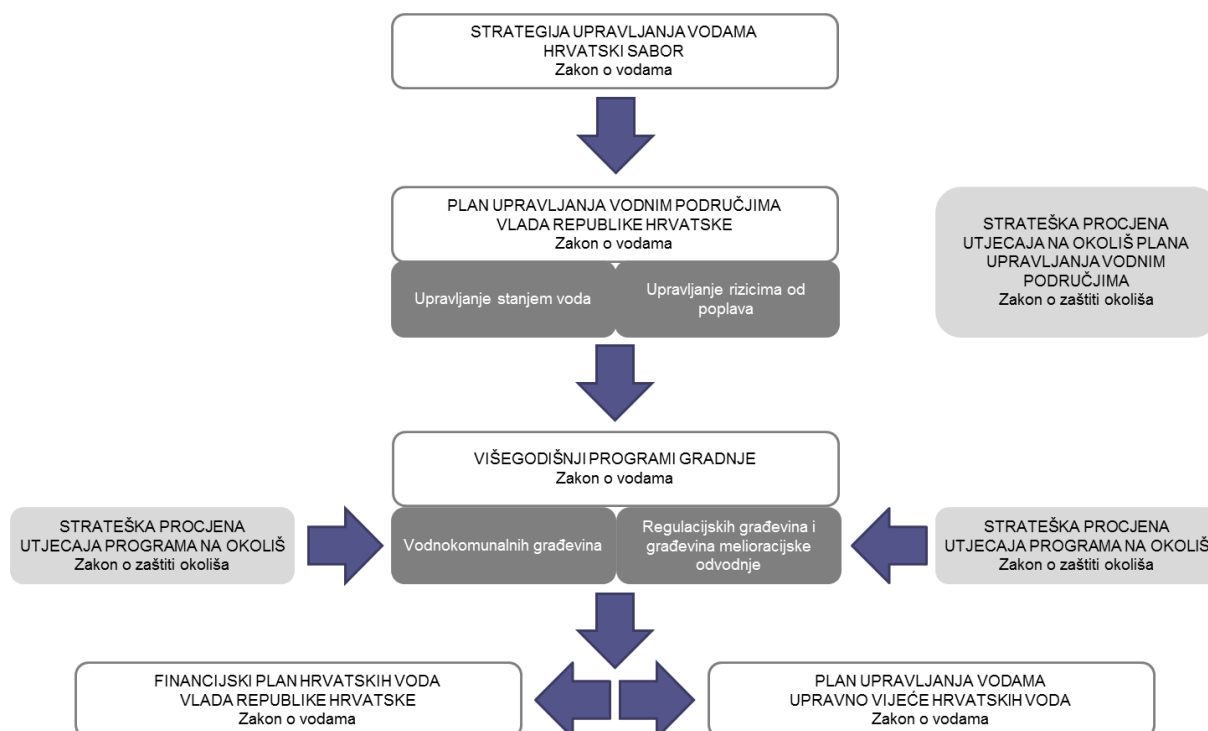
STRATEGIJA UPRAVLJANJA VODAMA
HRVATSKI SABOR
Zakon o vodama

PLAN UPRAVLJANJA VODNIM PODRUČJIMA
VLADA REPUBLIKE HRVATSKE
Zakon o vodama

Upravljanje stanjem voda

Upravljanje rizicima od poplava

STRATEŠKA PROCJENA UTJECAJA NA OKOLIŠ PLANA UPRAVLJANJA VODNIM PODRUČJIMA
Zakon o zaštiti okoliša

VIŠEGODIŠNJI PROGRAMI GRADNJE
Zakon o vodama

STRATEŠKA PROCJENA UTJECAJA PROGRAMA NA OKOLIŠ
Zakon o zaštiti okoliša

Vodnokomunalnih građevina

Regulacijskih građevina i građevina melioracijske odvodnje

STRATEŠKA PROCJENA UTJECAJA PROGRAMA NA OKOLIŠ
Zakon o zaštiti okoliša

FINANCIJSKI PLAN HRVATSKIH VODA
VLADA REPUBLIKE HRVATSKE
Zakon o vodama

PLAN UPRAVLJANJA VODAMA
UPRAVNO VIJEĆE HRVATSKIH VODA
Zakon o vodama